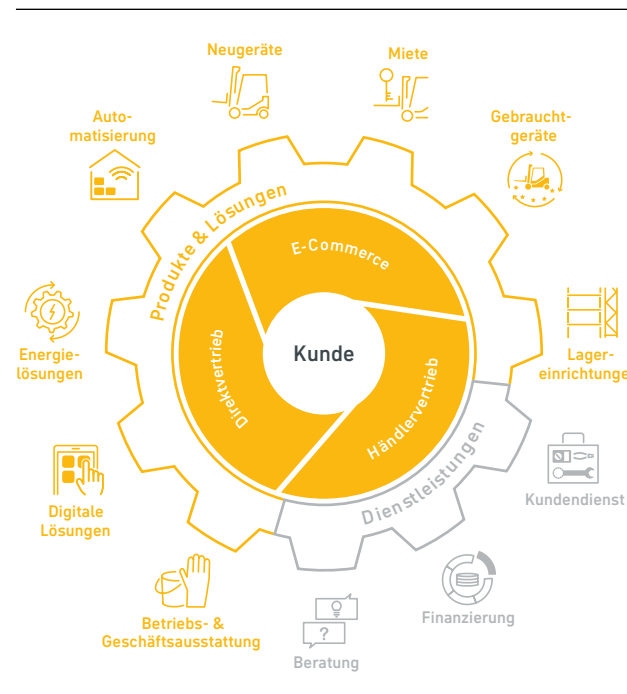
Neugeräte

Miete

Automatisierung

Gebrauchtgeräte

Produkte & Lösungen

E-Commerce

Energielösungen

Direktvertrieb

Kunde

Händlervertrieb

Lagereinrichtunge

Dienstleistungen

Kundendienst

Digitale Lösungen

?

Finanzierung

Betriebs- & Geschäftsausstattung

Beratung